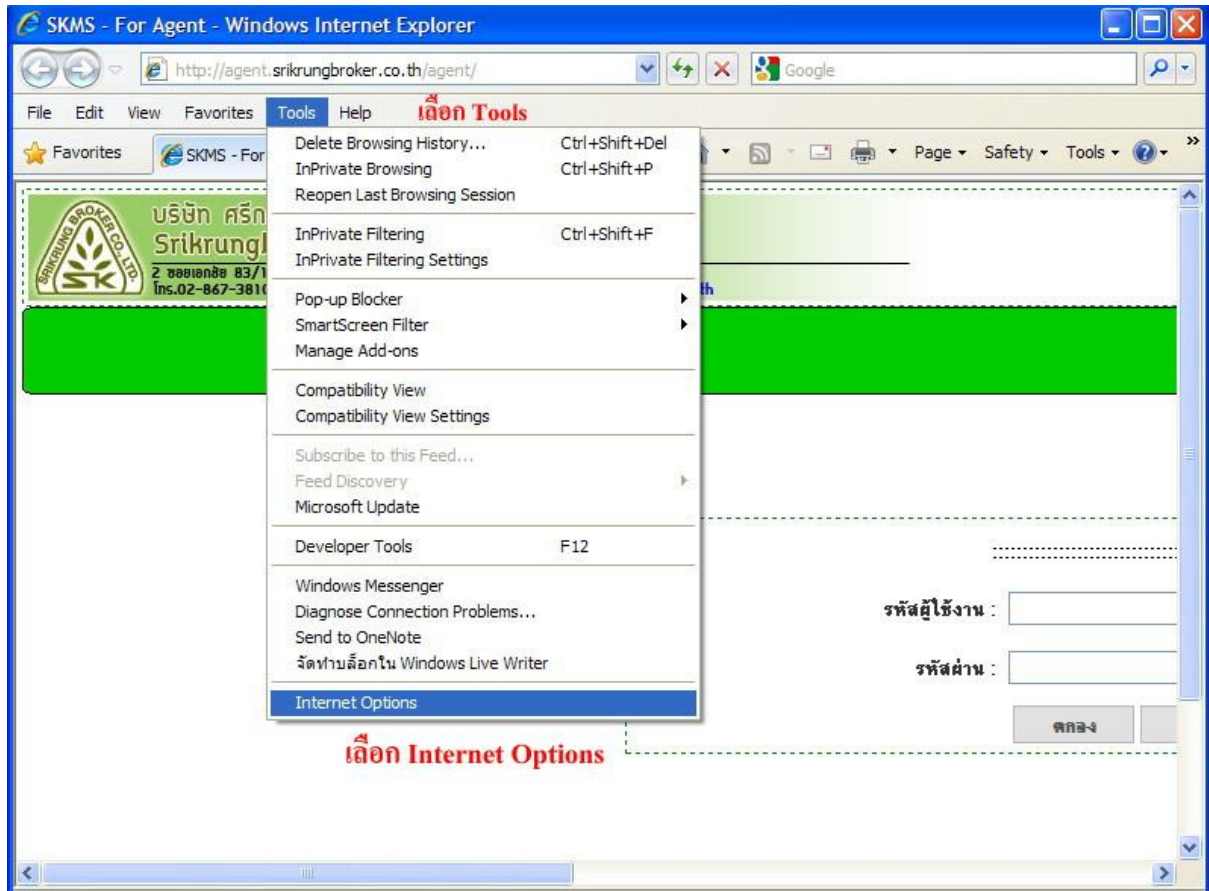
SKMS - For Agent - Windows Internet Explorer

http://agent.srikrungbroker.co.th/agent/

Google

File Edit View Favorites Tools Help เลือก Tools

Favorites SKMS - For

Page Safety Tools

Delete Browsing History... Ctrl+Shift+Del
InPrivate Browsing Ctrl+Shift+P
Reopen Last Browsing Session

InPrivate Filtering Ctrl+Shift+F
InPrivate Filtering Settings

Pop-up Blocker
SmartScreen Filter
Manage Add-ons

Compatibility View
Compatibility View Settings

Subscribe to this Feed...
Feed Discovery
Microsoft Update

Developer Tools F12

Windows Messenger
Diagnose Connection Problems...
Send to OneNote
จัดทำบล็อกใน Windows Live Writer

Internet Options

บริษัท ศรีก
Srikrung
2 ซอยเอกชัย 83/1
โทร.02-867-381
th

SRIKRUNG BROKER CO.,LTD.
SK

รหัสผู้ใช้งาน :

รหัสผ่าน :

ตกลง

เลือก Internet Options